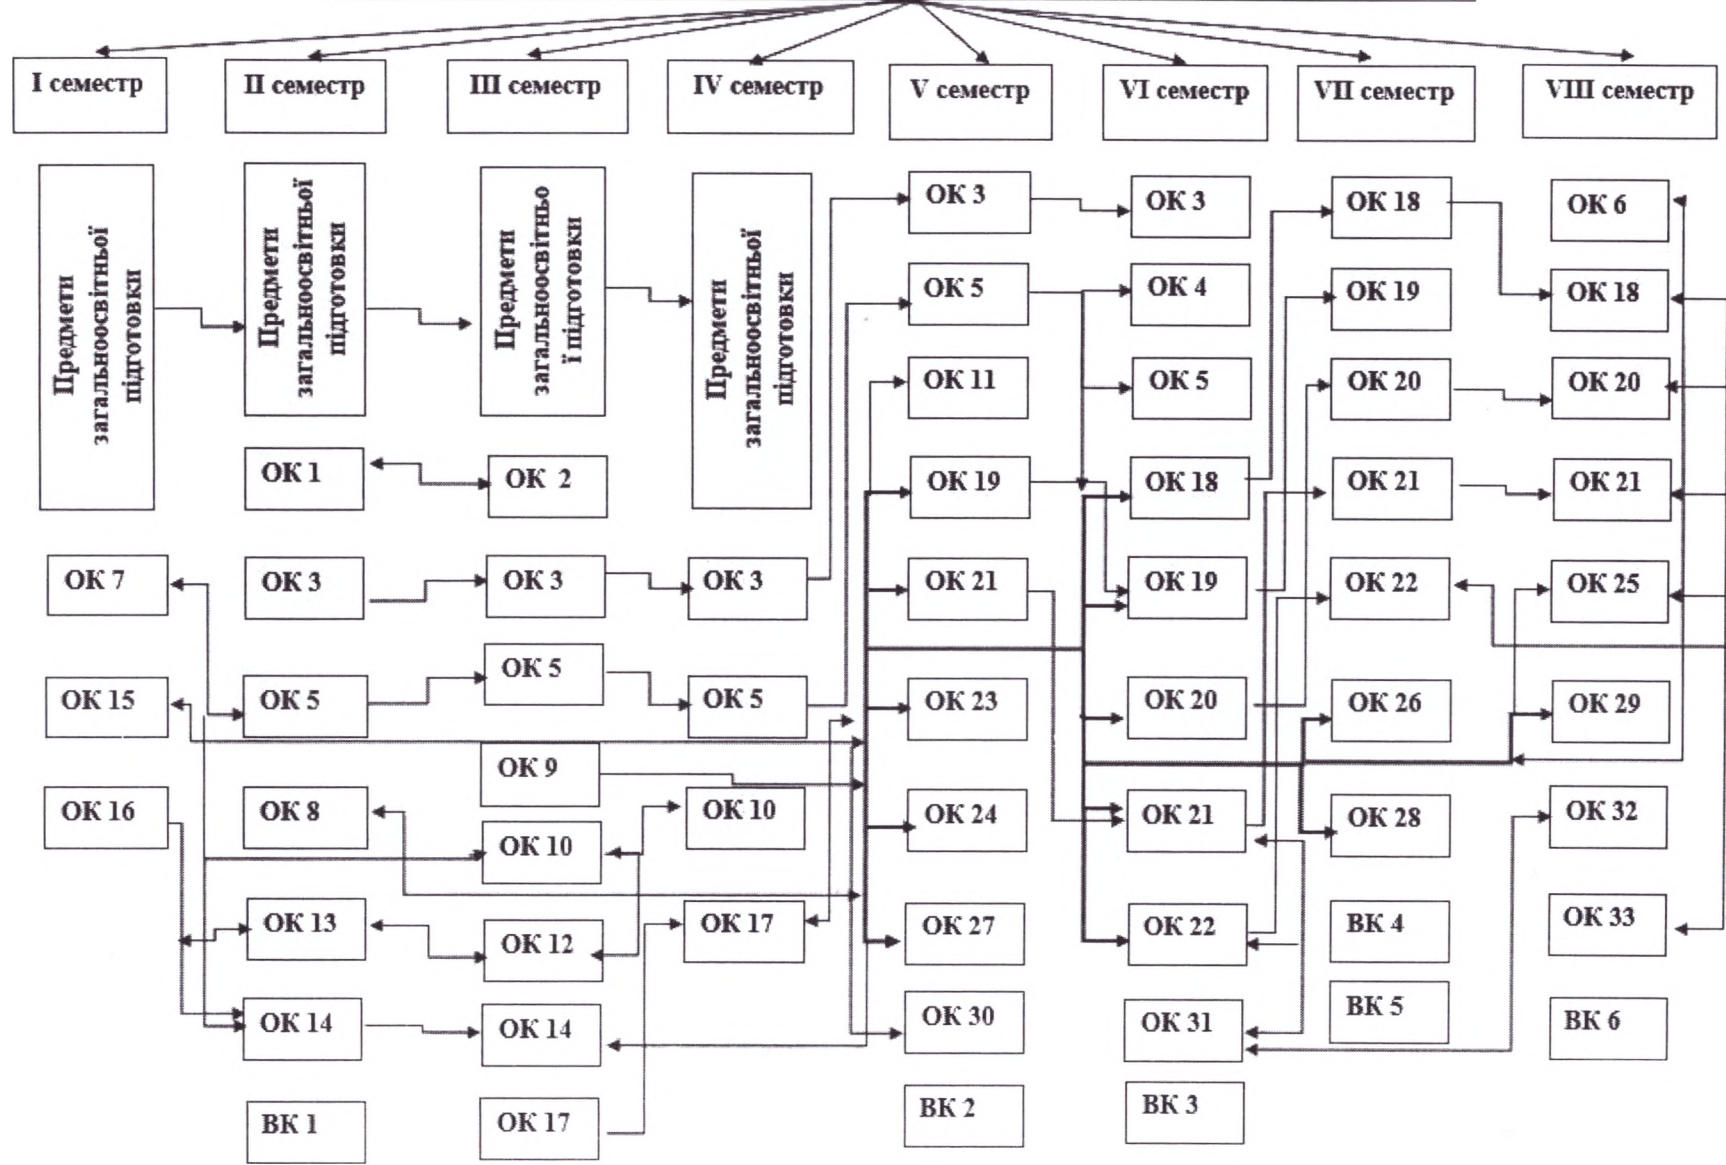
I семестр
II семестр
III семестр
IV семестр
V семестр
VI семестр
VII семестр
VIII семестр

Предмети загальноосвітньої підготовки
Предмети загальноосвітньої підготовки
Предмети загальноосвітньої підготовки
Предмети загальноосвітньої підготовки

ОК 1
ОК 2
ОК 7
ОК 3
ОК 3
ОК 3
ОК 15
ОК 5
ОК 5
ОК 5
ОК 9
ОК 16
ОК 8
ОК 10
ОК 10
ОК 13
ОК 12
ОК 17
ОК 14
ОК 14
ВК 1
ОК 17

ОК 3
ОК 5
ОК 11
ОК 19
ОК 21
ОК 23
ОК 24
ОК 27
ОК 30
ВК 2

ОК 3
ОК 4
ОК 5
ОК 18
ОК 19
ОК 20
ОК 21
ОК 22
ОК 31
ВК 3

ОК 18
ОК 19
ОК 20
ОК 21
ОК 22
ОК 26
ОК 28
ВК 4
ВК 5

ОК 6
ОК 18
ОК 20
ОК 21
ОК 25
ОК 29
ОК 32
ОК 33
ВК 6